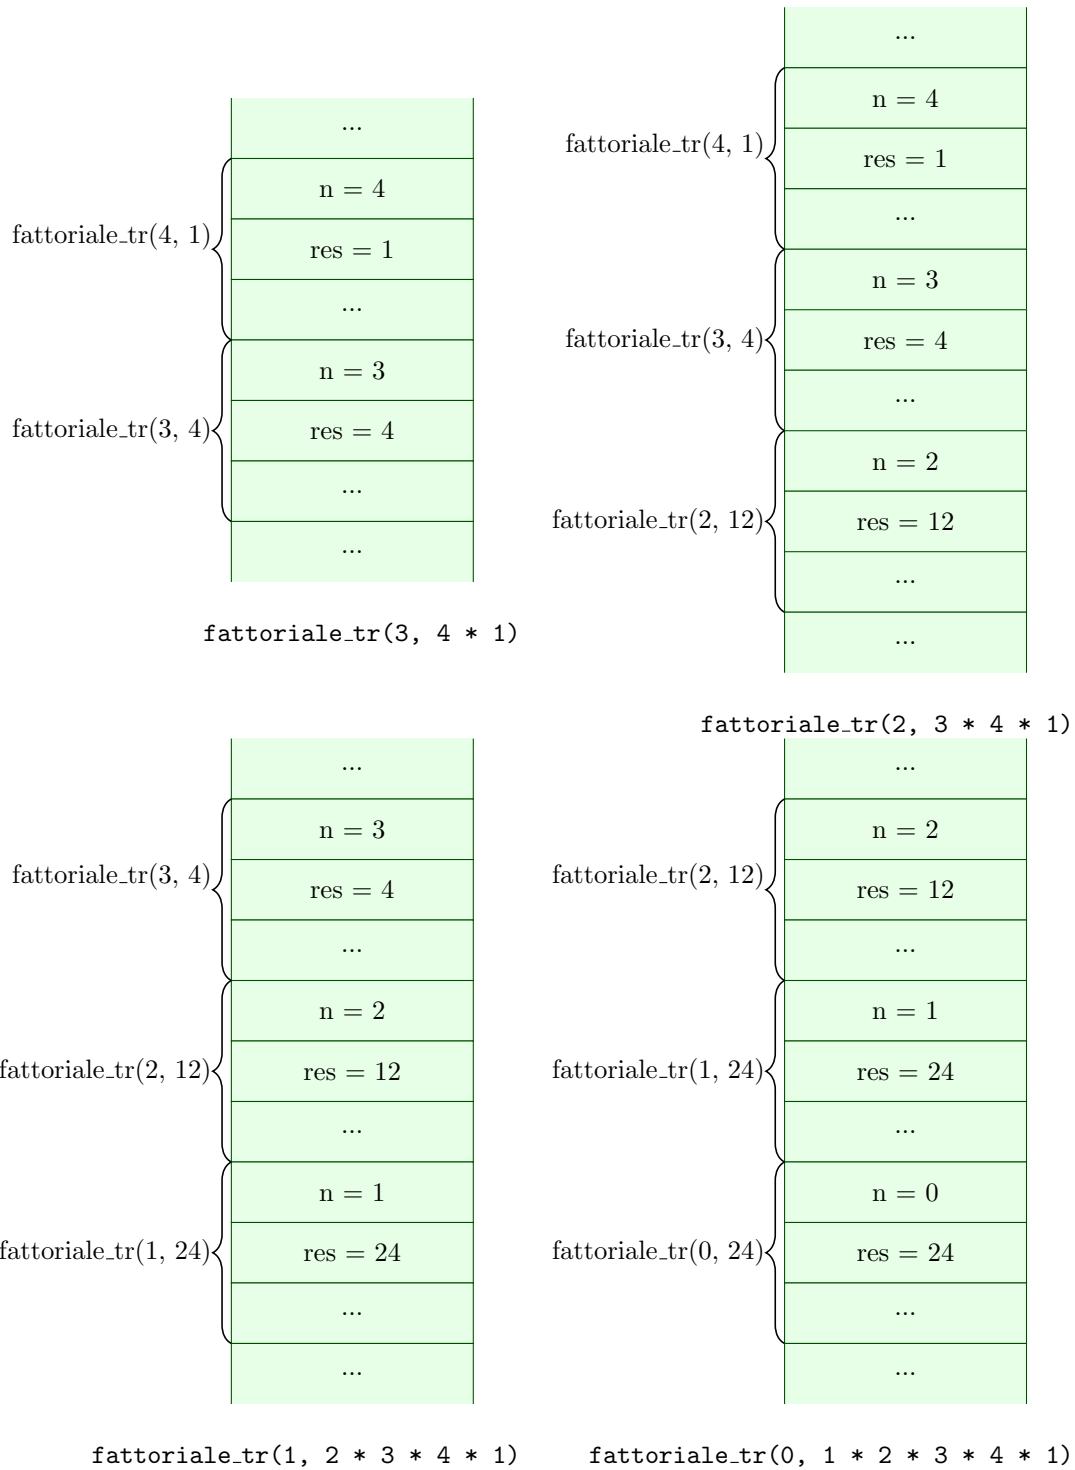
...
fattoriale_tr(4, 1)
n = 4
res = 1
...
fattoriale_tr(3, 4)
n = 3
res = 4
...
...

fattoriale_tr(3, 4 * 1)

...
fattoriale_tr(4, 1)
n = 4
res = 1
...
fattoriale_tr(3, 4)
n = 3
res = 4
...
fattoriale_tr(2, 12)
n = 2
res = 12
...
...

fattoriale_tr(2, 3 * 4 * 1)

...
fattoriale_tr(3, 4)
n = 3
res = 4
...
fattoriale_tr(2, 12)
n = 2
res = 12
...
fattoriale_tr(1, 24)
n = 1
res = 24
...
...

fattoriale_tr(1, 2 * 3 * 4 * 1)

...
fattoriale_tr(2, 12)
n = 2
res = 12
...
fattoriale_tr(1, 24)
n = 1
res = 24
...
fattoriale_tr(0, 24)
n = 0
res = 24
...
...

fattoriale_tr(0, 1 * 2 * 3 * 4 * 1)